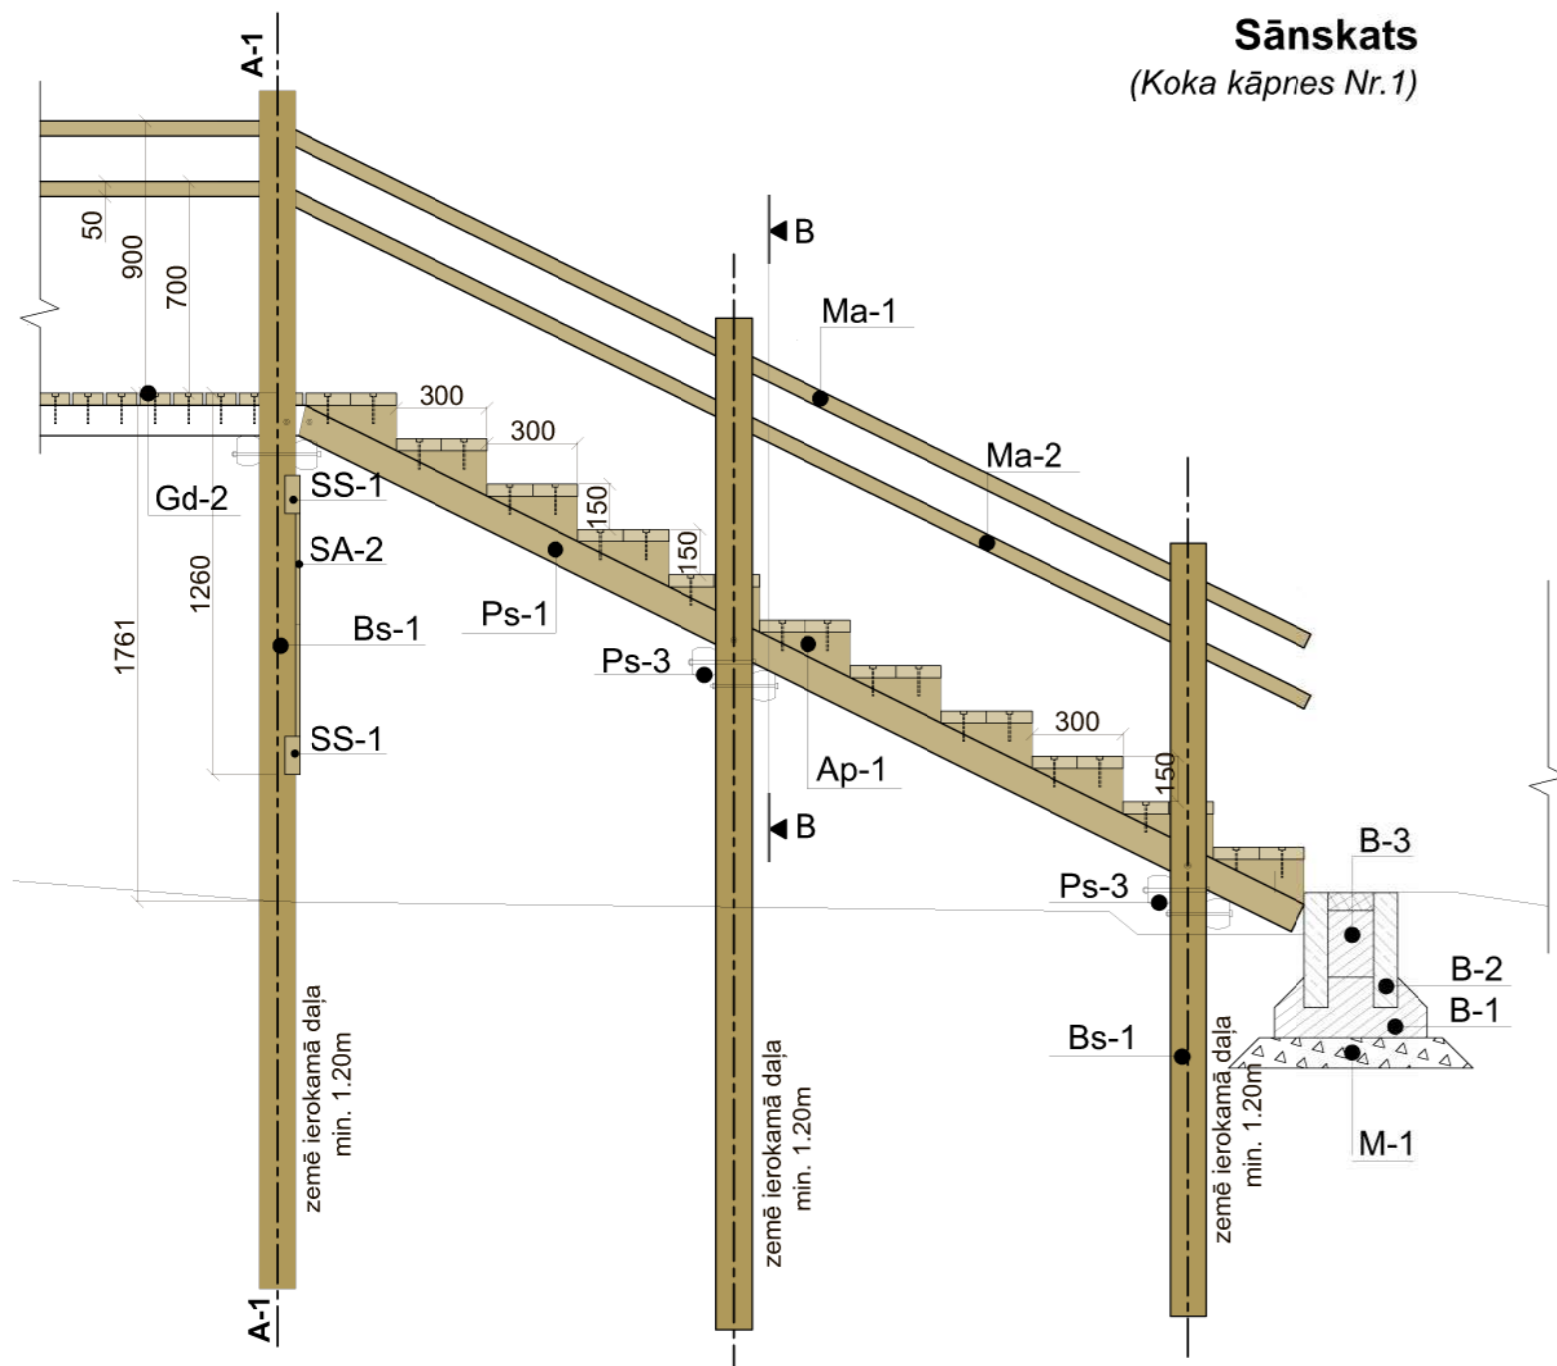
Sānskats
(Koka kāpnes Nr.1)

A-1
50
900
700
300
300
150
150
Gd-2
SS-1
SA-2
1260
1761
Bs-1
SS-1
Ps-1
Ps-3
B
Ma-1
Ma-2
Ap-1
300
150
B
B-3
Ps-3
B-2
B-1
Bs-1
M-1
zemē ierokamā daļa min. 1.20m
zemē ierokamā daļa min. 1.20m
zemē ierokamā daļa min. 1.20m
A-1